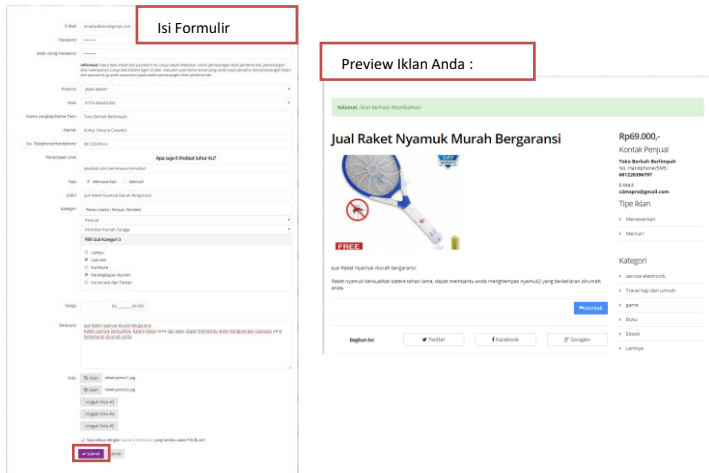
Isi Formulir

E-Mail
Password
Ketik Ulang Password

Provinsi
Kota
Nama Lengkap/Nama Toko Toko Berkah Berlimpah
Alamat
No. Telephone/Handphone
Pertanyaan Unik Apa saja 6 thobiat luhur itu?
Tipe Menawarkan Mencari
Judul Jual Raket Nyamuk Murah Bergaransi
Kategori

Harga Rp

Deskripsi Jual Raket Nyamuk Murah Bergaransi

Foto Ubah Ubah
Unggah Foto #3
Unggah Foto #4
Unggah Foto #5

Submit

Preview Iklan Anda :

Selamat. Iklan berhasil ditambahkan

Jual Raket Nyamuk Murah Bergaransi

FREE

Jual Raket Nyamuk Murah Bergaransi.

Raket nyamuk berkualitas baterai tahan lama, dapat membantu anda menghempas nyamuk2 yang berkeliaran dirumah anda.

Kontak

Bagikan ke: Twitter Facebook Google+

Rp69.000,-
Kontak Penjual
Toko Berkah Berlimpah
No. Handphone/SMS
081226396797
E-Mail
s3mspro@gmail.com
Tipe Iklan
Menawarkan
Mencari
Kategori
service elektronik
Travel haji dan umroh
game
Buku
Ebook
Lainnya